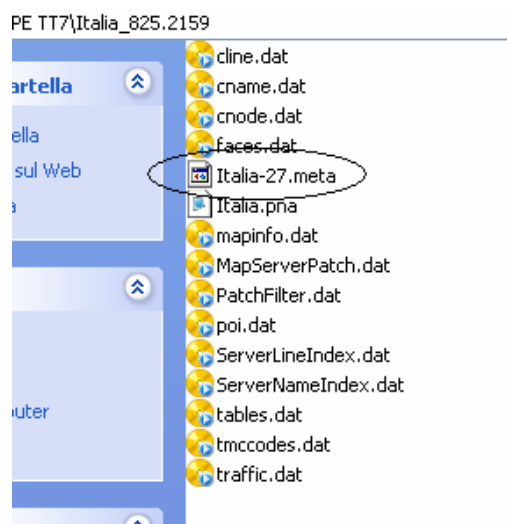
PE TT7\Italia_825.2159

artella

ella
sul Web
a

outer

cline.dat
cname.dat
cnode.dat
faces.dat
Italia-27.meta
Italia.pna
mapinfo.dat
MapServerPatch.dat
PatchFilter.dat
poi.dat
ServerLineIndex.dat
ServerNameIndex.dat
tables.dat
tmccodes.dat
traffic.dat